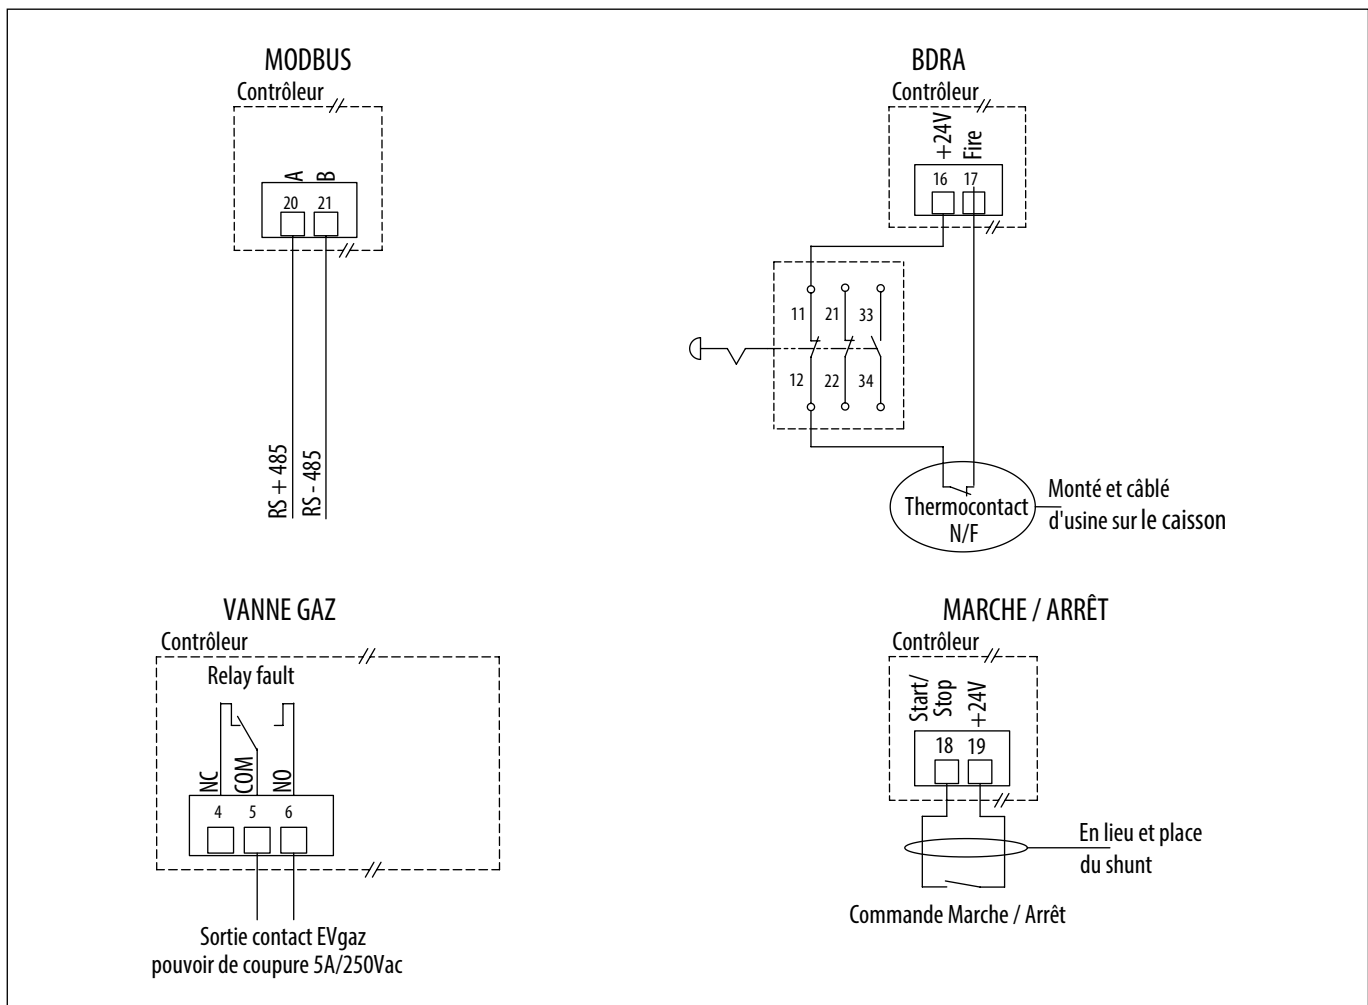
MODBUS
Contrôleur
A B
20 21
RS + 485
RS - 485

BDRA
Contrôleur
+24V Fire
16 17
11 21 33
12 22 34
Thermocontact N/F
Monté et câblé d'usine sur le caisson

VANNE GAZ
Contrôleur
Relay fault
NC COM NO
4 5 6
Sortie contact EVgaz
pouvoir de coupure 5A/250Vac

MARCHE / ARRÊT
Contrôleur
Start/ Stop +24V
18 19
En lieu et place du shunt
Commande Marche / Arrêt